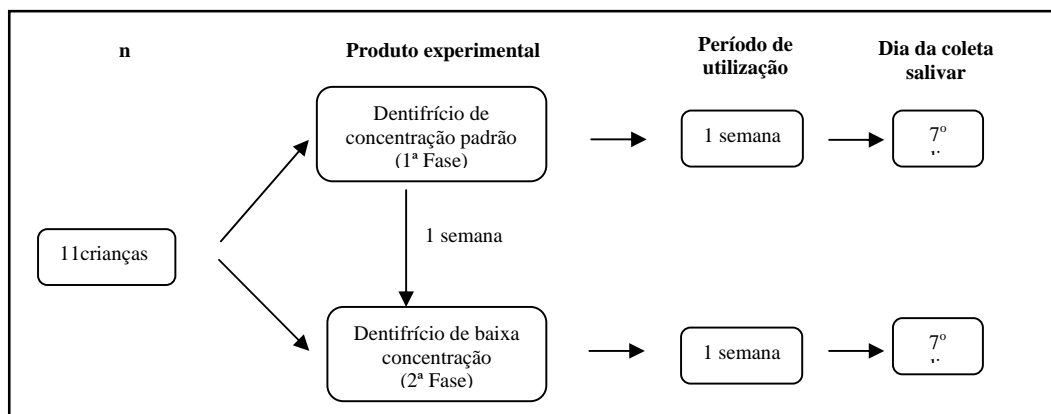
n

Produto experimental

Período de utilização

Dia da coleta salivar

11crianças

Dentifrício de concentração padrão (1ª Fase)

1 semana

7º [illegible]

1 semana

Dentifrício de baixa concentração (2ª Fase)

1 semana

7º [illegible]